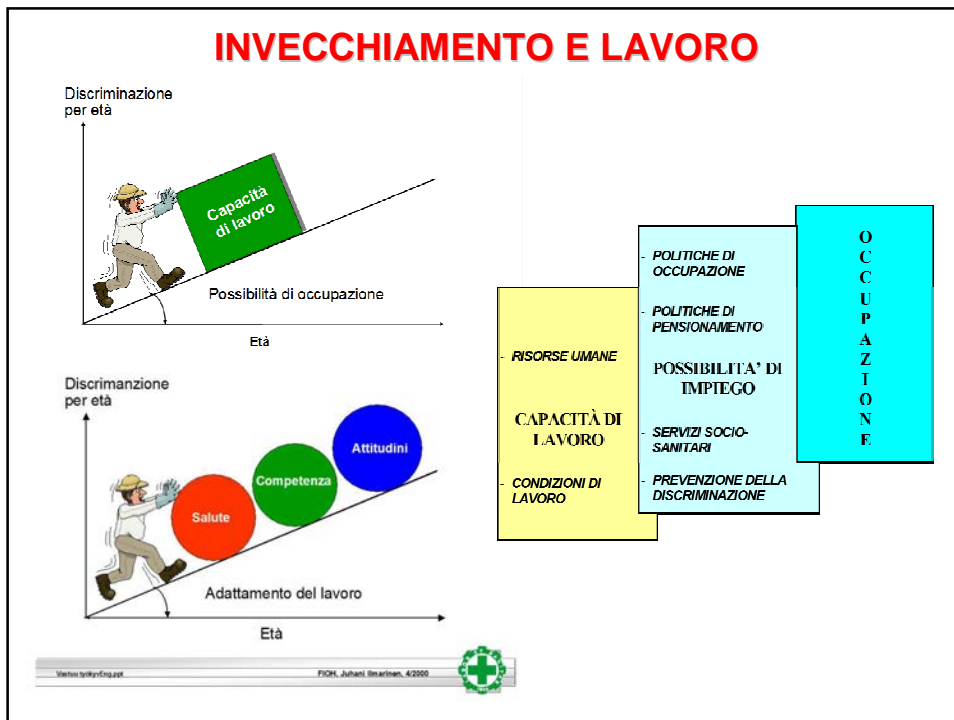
INVECCHIAMENTO E LAVORO

Discriminazione per età

Capacità di lavoro

Possibilità di occupazione

Età

Discrimanzione per età

Attitudini

Competenza

Salute

Adattamento del lavoro

Età

Vastuu tyokyvEng.ppt

FIOH, Juhani Ilmarinen, 4/2000

- RISORSE UMANE

CAPACITÀ DI LAVORO

- CONDIZIONI DI LAVORO

- POLITICHE DI OCCUPAZIONE

- POLITICHE DI PENSIONAMENTO

POSSIBILITA' DI IMPIEGO

- SERVIZI SOCIO-SANITARI

- PREVENZIONE DELLA DISCRIMINAZIONE

OCCUPAZIONE